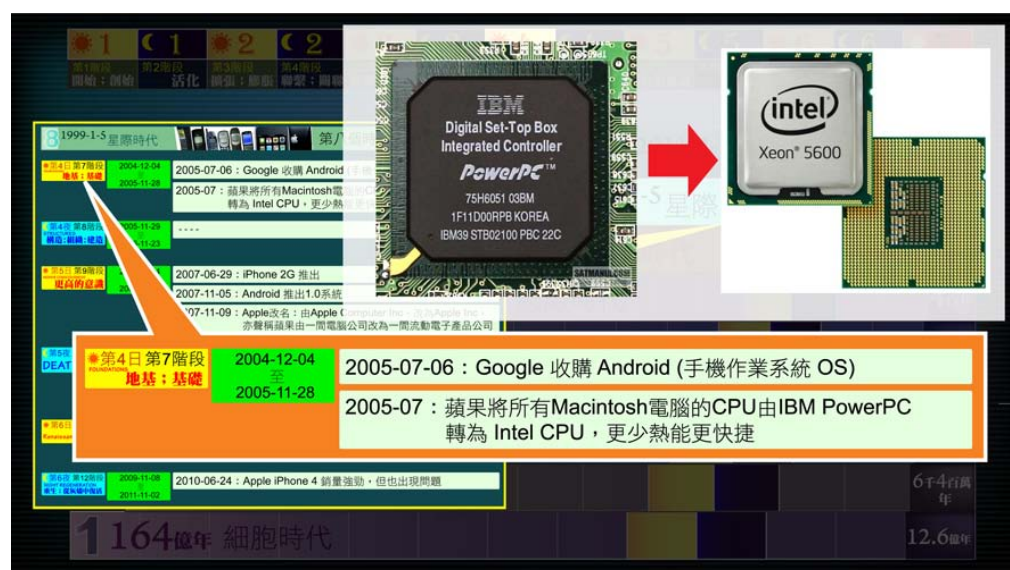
1 1 2 2

第1階段 開始：創始 第2階段 活化 第3階段 擴張：膨脹 第4階段 聯繫：團聚

8 1999-1-5 星際時代

第八

第4日 第7階段 地基：基礎 2004-12-04 至 2005-11-28 2005-07-06：Google 收購 Android

2005-07：蘋果將所有Macintosh電腦CPU 轉為 Intel CPU，更少熱能

第4夜 第8階段 2005-11-29 ----

第5日 第9階段 更高的意識 2007-06-29：iPhone 2G 推出

2007-11-05：Android 推出1.0系統

2007-11-09：Apple改名：由Apple Computer Inc. 改為Apple Inc. 亦暨稱蘋果由一間電腦公司改為一間流動電子產品公司

第5夜 DEAT

第6日

第6夜 第12階段 2009-11-08 至 2011-11-02 2010-06-24：Apple iPhone 4 銷量強勁，但也出現問題

1 164億年 細胞時代

6千4百萬年

12.6億年

IBM
Digital Set-Top Box
Integrated Controller
PowerPC™
75H6051 03BM
1F11D00RPB KOREA
IBM39 STB02100 PBC 22C

SATMANU.COM

intel
Xeon® 5600

第4日 第7階段 FOUNDATIONS 地基；基礎

2004-12-04 至 2005-11-28

2005-07-06：Google 收購 Android (手機作業系統 OS)

2005-07：蘋果將所有Macintosh電腦的CPU由IBM PowerPC 轉為 Intel CPU，更少熱能更快捷